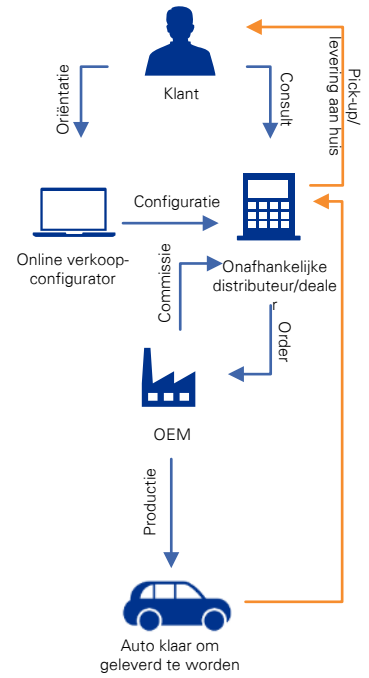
Klant

Oriëntatie

Consult

Pick-up/ levering aan huis

Configuratie

Online verkoopconfigurator

Commissie

Onafhankelijke distributeur/deale r

Order

OEM

Productie

Auto klaar om geleverd te worden